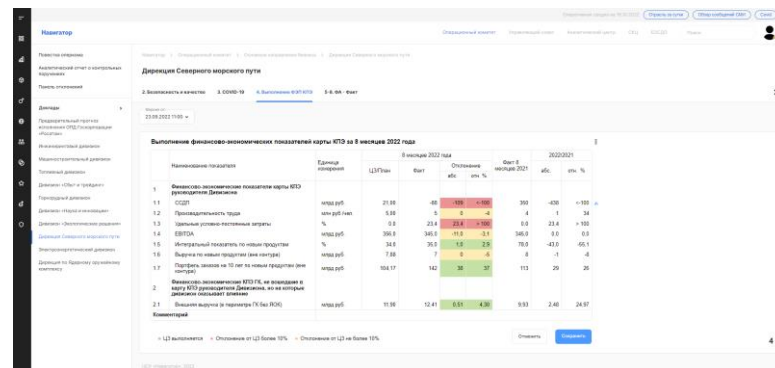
Навигатор

Оперативный контроль

Повестка совещания
Аналитический отчет о контрольных поручениях
Панель отклонений
Доклады
Предварительный прогноз исполнения ОПД Госкорпорации «Росатом»
Машиностроительный дивизион
Топливный дивизион
Дивизион «Сбыт и трейдинг»
Дирекция Северного морского пути

Дирекция Северного морского пути

2. Безопасность и качество
3. COVID-19
4. Выполнение ФЭП КПЭ
5. Б-ФА - Факт

23.09.2022 11:00

Выполнение финансово-экономических показателей карты КПЭ за 8 месяцев 2022 года

| | Наименование показателя | Единица измерения | ЦЗ/План | Факт | абс. | отн. % | Факт 8 месяцев 2021 | абс. | отн. % |
|---|---|---|---|---|---|---|---|---|---|
| 1 | Финансово-экономические показатели карты КПЭ руководителя Дивизиона | | | | | | | | |
| 1.1 | СОДП | млрд руб. | 21.99 | -89 | -109 | < -100 | 390 | -430 | < -100 |
| 1.2 | Производительность труда | млн руб./чел. | 5.59 | 5 | 0 | -4 | 4 | 1 | 34 |
| 1.3 | Удельные условно-постоянные затраты | % | 0.0 | 23.4 | 23.4 | > 100 | 0.0 | 23.4 | > 100 |
| 1.4 | EBITDA | млрд руб. | 356.5 | 345.0 | -11.5 | -3.1 | 345.0 | 0.0 | 0.0 |
| 1.5 | Интегральный показатель по новым продуктам | % | 34.8 | 35.5 | 1.0 | 2.9 | 78.5 | -43.0 | -55.1 |
| 1.6 | Выручка по новым продуктам (вне контура) | млрд руб. | 7.88 | 7 | 0 | -5 | 8 | -1 | -8 |
| 1.7 | Портфель заказов на 10 лет по новым продуктам (вне контура) | млрд руб. | 104.17 | 142 | 38 | 37 | 113 | 29 | 26 |
| 2 | Финансово-экономические КПЭ ГК, не вошедшие в карту КПЭ руководителя Дивизиона, но на которые дивизион оказывает влияние | | | | | | | | |
| 2.1 | Внешняя выручка (в периметре ГК без ЯОК) | млрд руб. | 11.90 | 12.41 | 0.51 | 4.30 | 9.93 | 2.48 | 24.97 |

Комментарий

8 месяцев 2022 года
Отклонение
2022/2021

ЦЗ выполняется
Отклонение от ЦЗ более 10%
Отклонение от ЦЗ не более 10%

Отменить
Сохранить

4